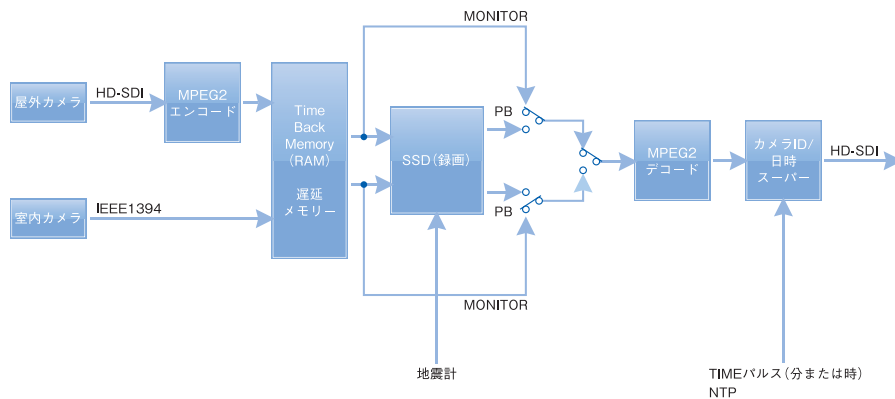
MONITOR

屋外カメラ

HD-SDI

MPEG2 エンコード

Time Back Memory (RAM)

遅延 メモリー

室内カメラ

IEEE1394

SSD (録画)

PB

PB

MPEG2 デコード

カメラID/ 日時 スーパー

HD-SDI

MONITOR

地震計

TIMEパルス (分または時) NTP